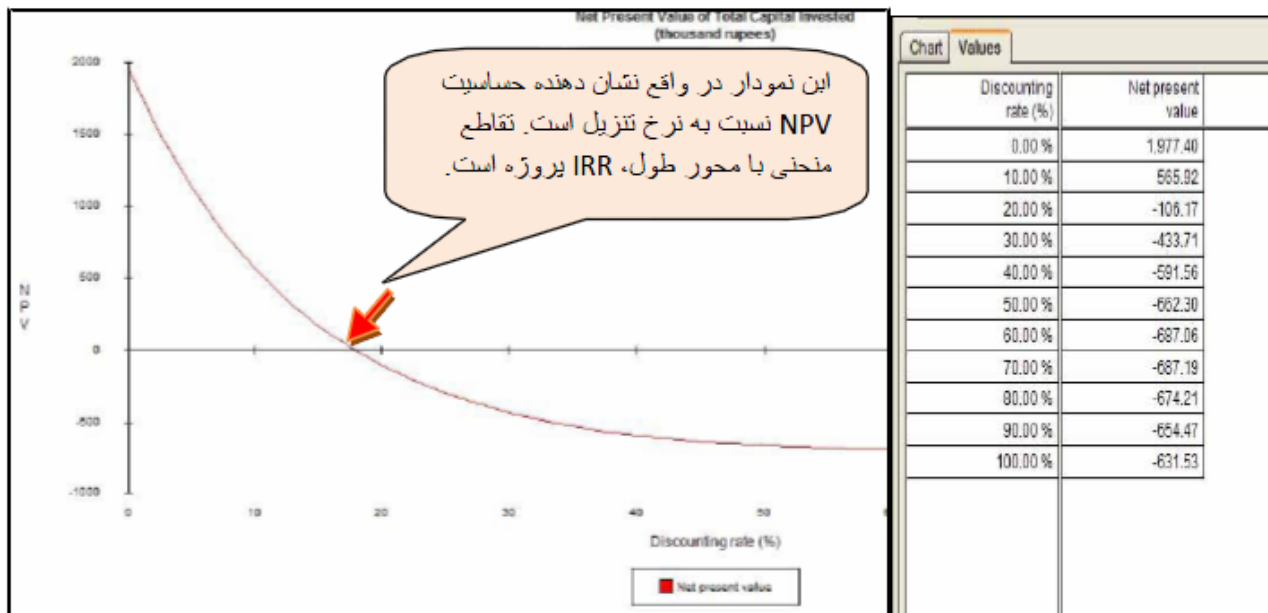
Net Present Value of Total Capital Invested
(thousand rupees)

این نمودار در واقع نشان دهنده حساسیت NPV نسبت به نرخ تنزیل است. تقاطع منحنی با محور طول، IRR پروژه است.

2000
1500
1000
500
0
-500
-1000

NPV

0 10 20 30 40 50

Discounting rate (%)

Net present value

Chart | Values

| Discounting rate (%) | Net present value |
|---|---|
| 0.00 % | 1,977.40 |
| 10.00 % | 565.92 |
| 20.00 % | -106.17 |
| 30.00 % | -433.71 |
| 40.00 % | -591.56 |
| 50.00 % | -662.30 |
| 60.00 % | -687.06 |
| 70.00 % | -687.19 |
| 80.00 % | -674.21 |
| 90.00 % | -654.47 |
| 100.00 % | -631.53 |